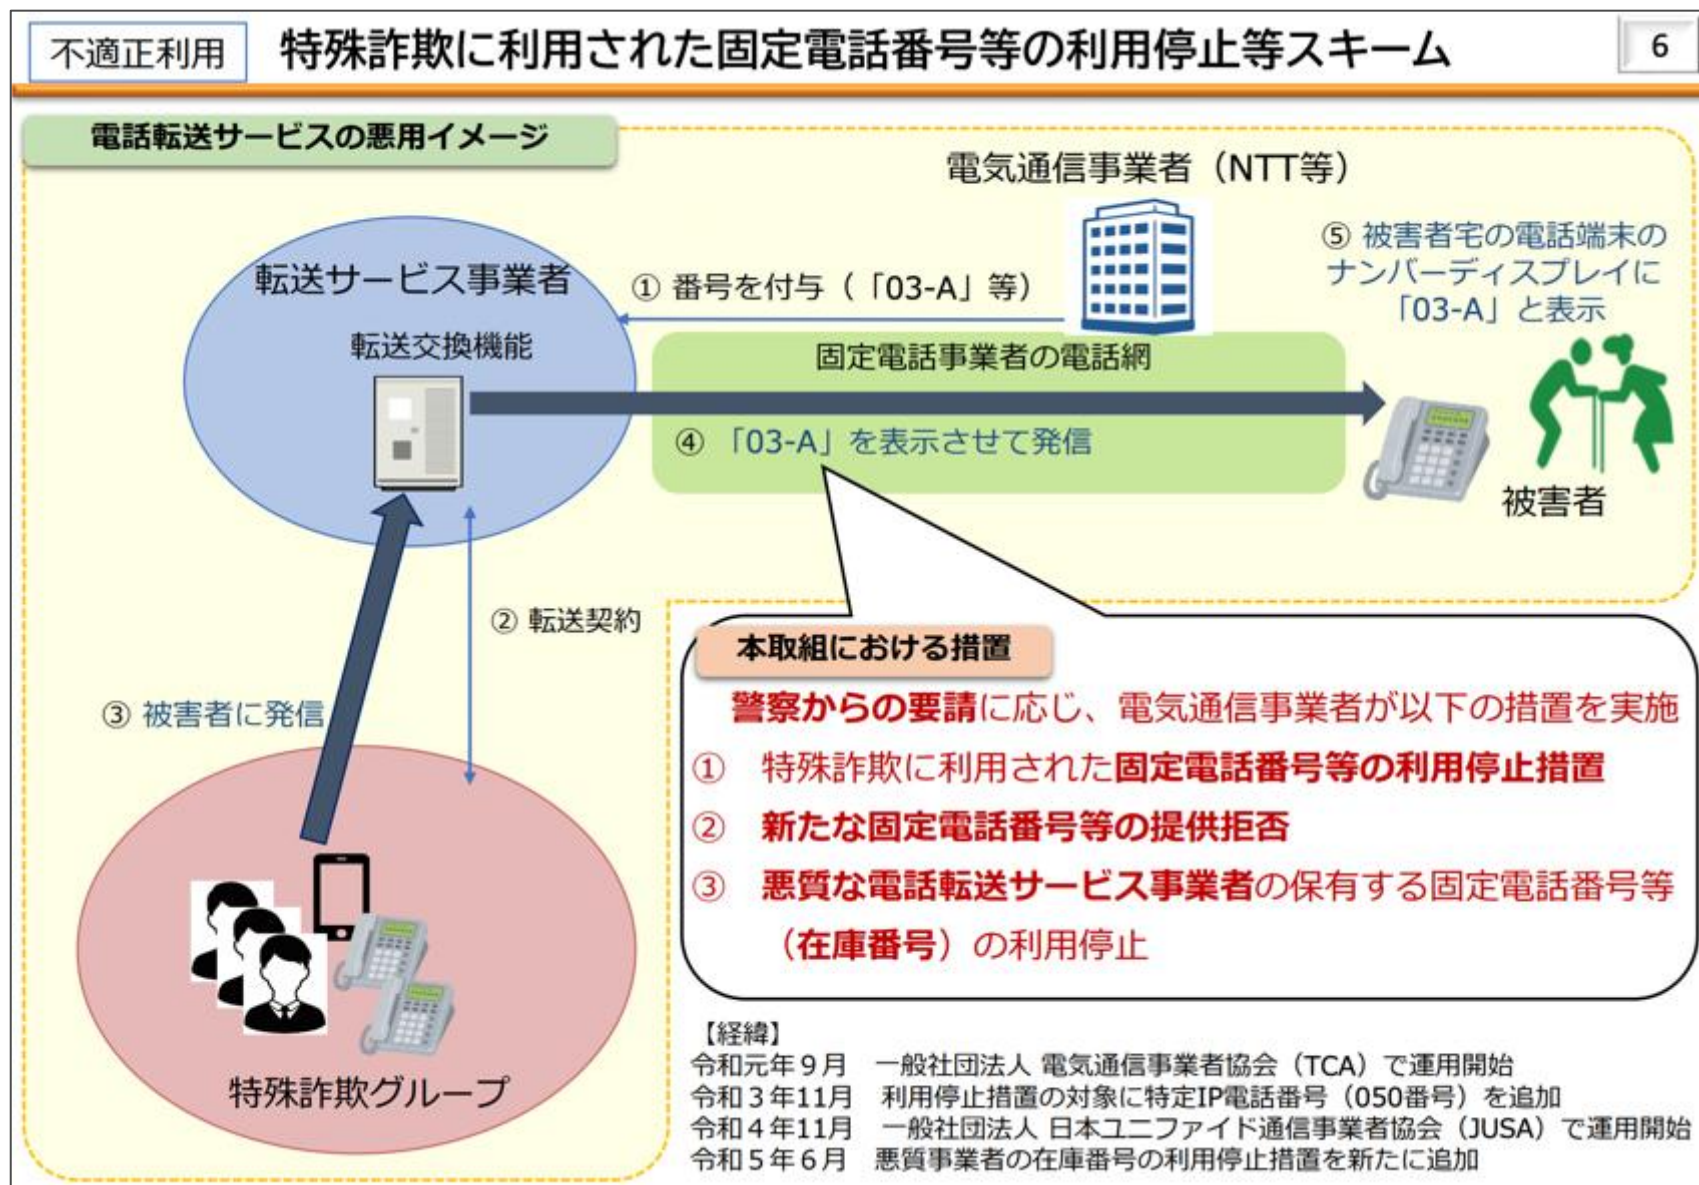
不適正利用　特殊詐欺に利用された固定電話番号等の利用停止等スキーム

6

電話転送サービスの悪用イメージ

電気通信事業者（NTT等）

⑤ 被害者宅の電話端末のナンバーディスプレイに「03-A」と表示

転送サービス事業者

① 番号を付与（「03-A」等）

転送交換機能

固定電話事業者の電話網

④「03-A」を表示させて発信

被害者

② 転送契約

③ 被害者に発信

特殊詐欺グループ

本取組における措置

警察からの要請に応じ、電気通信事業者が以下の措置を実施

① 特殊詐欺に利用された固定電話番号等の利用停止措置

② 新たな固定電話番号等の提供拒否

③ 悪質な電話転送サービス事業者の保有する固定電話番号等（在庫番号）の利用停止

【経緯】
令和元年９月　一般社団法人 電気通信事業者協会（TCA）で運用開始
令和３年11月　利用停止措置の対象に特定IP電話番号（050番号）を追加
令和４年11月　一般社団法人 日本ユニファイド通信事業者協会（JUSA）で運用開始
令和５年６月　悪質事業者の在庫番号の利用停止措置を新たに追加